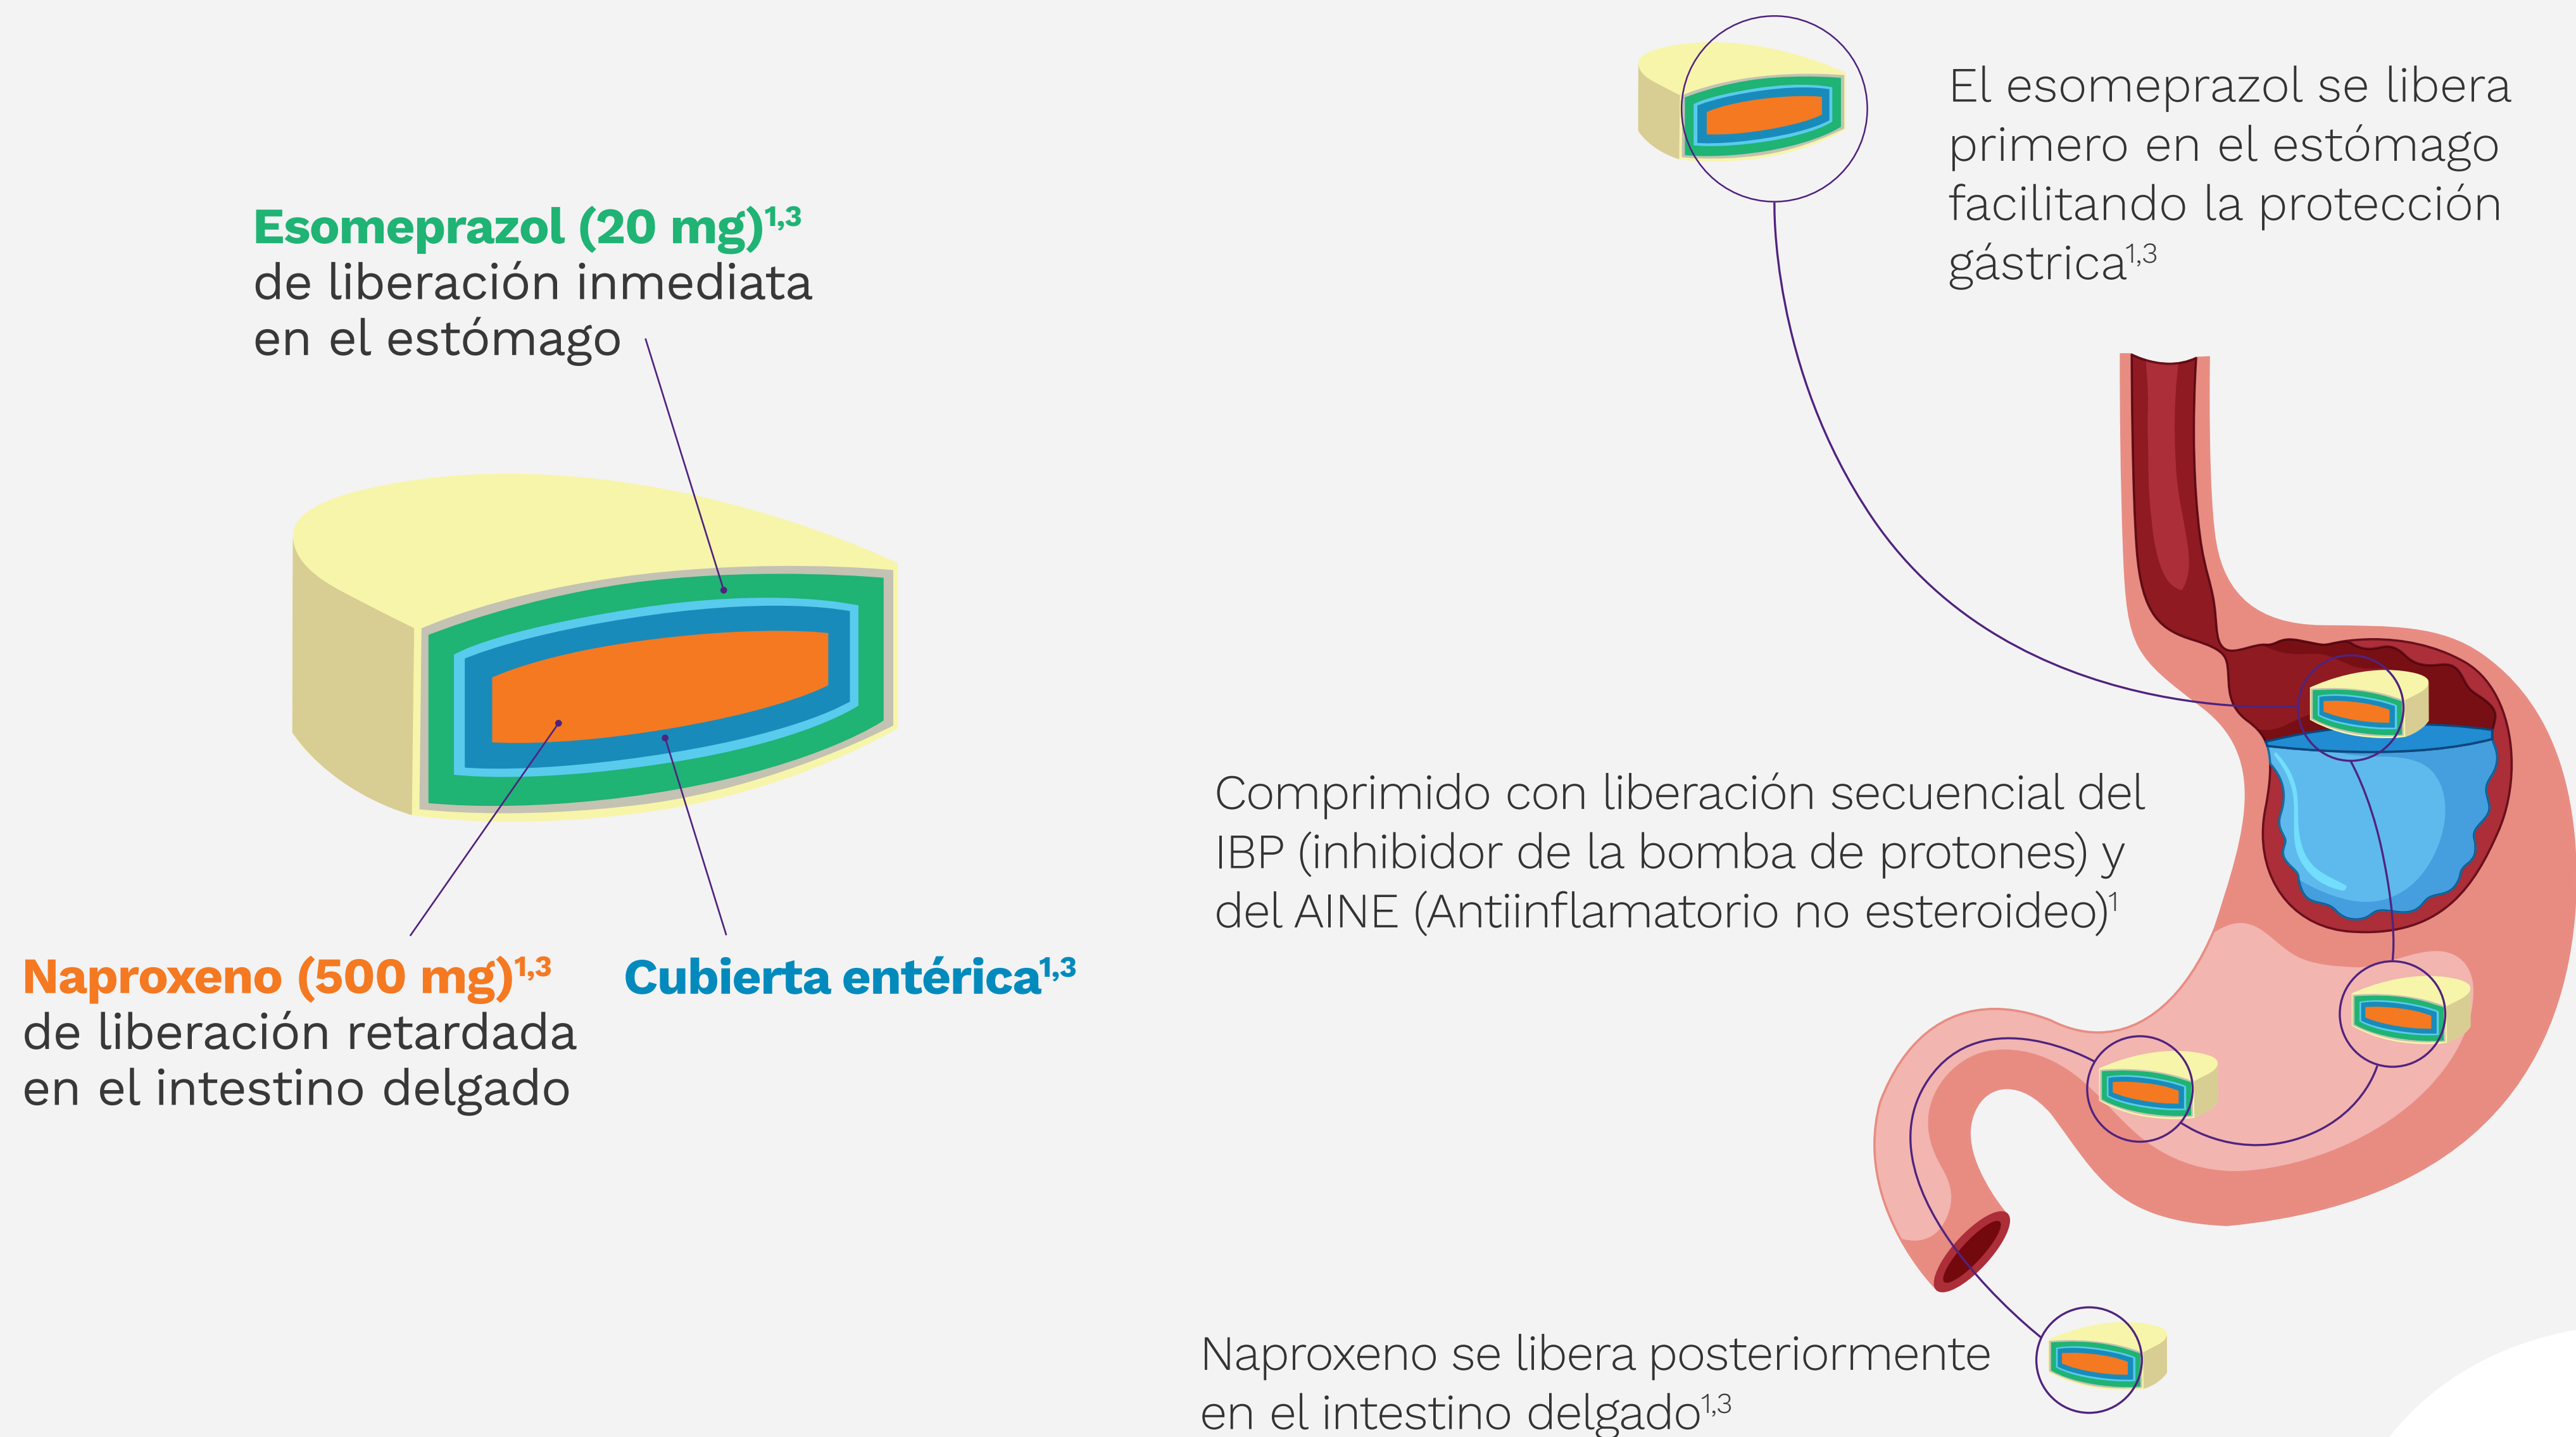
**Esomeprazol (20 mg)$^{1,3}$** de liberación inmediata en el estómago

El esomeprazol se libera primero en el estómago facilitando la protección gástrica$^{1,3}$

Comprimido con liberación secuencial del IBP (inhibidor de la bomba de protones) y del AINE (Antiinflamatorio no esteroideo)$^{1}$

**Naproxeno (500 mg)$^{1,3}$** de liberación retardada en el intestino delgado

**Cubierta entérica$^{1,3}$**

Naproxeno se libera posteriormente en el intestino delgado$^{1,3}$